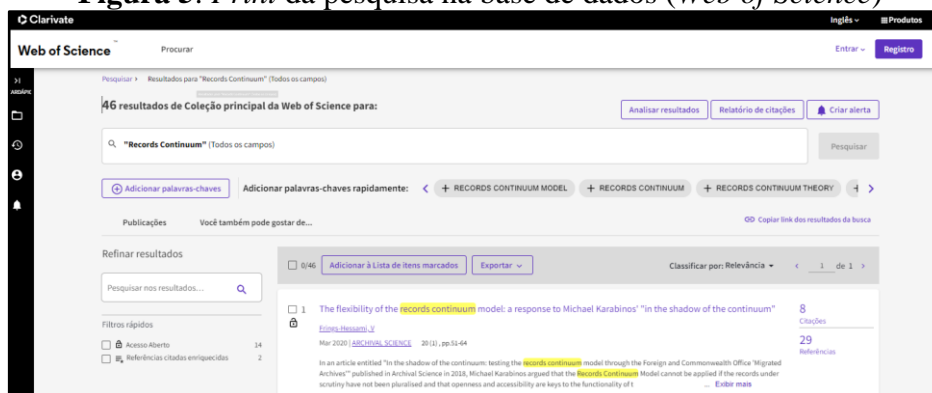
Figura 3: Print da pesquisa na base de dados (Web of Science)

Clarivate
Inglês ⌄ Produtos

Web of Science
Procurar
Entrar ⌄ Registro

Pesquisar › Resultados para "Records Continuum" (Todos os campos)

46 resultados de Coleção principal da Web of Science para:

Analisar resultados
Relatório de citações
Criar alerta

"Records Continuum" (Todos os campos)
Pesquisar

Adicionar palavras-chaves
Adicionar palavras-chaves rapidamente:
+ RECORDS CONTINUUM MODEL
+ RECORDS CONTINUUM
+ RECORDS CONTINUUM THEORY

Publicações
Você também pode gostar de...
Copiar link dos resultados da busca

Refinar resultados
Pesquisar nos resultados...

Filtros rápidos
Acesso Aberto 14
Referências citadas enriquecidas 2

0/46
Adicionar à Lista de itens marcados
Exportar ⌄
Classificar por: Relevância ⌄
1 de 1

1
The flexibility of the records continuum model: a response to Michael Karabinos' "in the shadow of the continuum"
Frings-Hessami, V
Mar 2020 | ARCHIVAL SCIENCE 20 (1) , pp.51-64
In an article entitled "In the shadow of the continuum: testing the records continuum model through the Foreign and Commonwealth Office 'Migrated Archives'" published in Archival Science in 2018, Michael Karabinos argued that the Records Continuum Model cannot be applied if the records under scrutiny have not been pluralised and that openness and accessibility are keys to the functionality of t ... Exibir mais

8
Citações
29
Referências